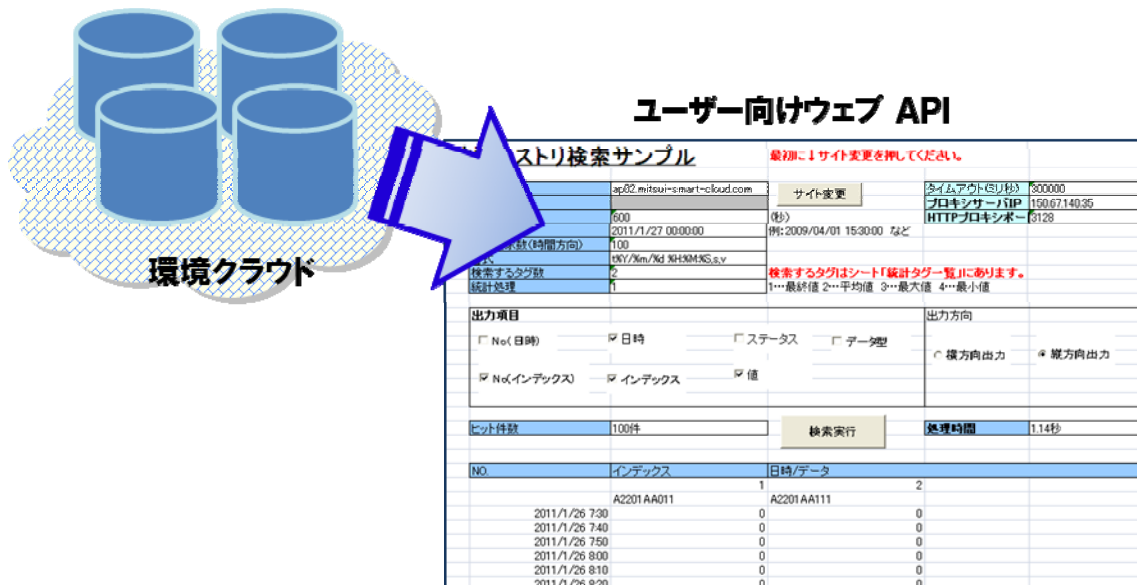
環境クラウド

ユーザー向けウェブ API

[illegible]ストリ検索サンプル

最初に↓サイト変更を押してください。

| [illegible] | ap02.mitsui-smart-cloud.com | サイト変更 | タイムアウト(ミリ秒) | 300000 |
|---|---|---|---|---|
| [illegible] | | | プロキシサーバIP | 150.67.140.35 |
| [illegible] | 600 | (秒) | HTTPプロキシポー | 3128 |
| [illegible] | 2011/1/27 00:00:00 | 例:2009/04/01 15:30:00 など | | |
| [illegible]数(時間方向) | 100 | | | |
| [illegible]式 | t%Y/%m/%d %H:%M:%S,s,v | | | |
| 検索するタグ数 | 2 | 検索するタグはシート「統計タグ一覧」にあります。 | | |
| 統計処理 | 1 | 1…最終値 2…平均値 3…最大値 4…最小値 | | |

出力項目

☐ No(日時) ☑ 日時 ☐ ステータス ☐ データ型

☑ No(インデックス) ☑ インデックス ☑ 値

出力方向

○ 横方向出力 ● 縦方向出力

| ヒット件数 | 100件 | 検索実行 | 処理時間 | 1.14秒 |
|---|---|---|---|---|

| NO. | インデックス | 日時/データ |
|---|---|---|
| | 1 | 2 |
| | A2201AA011 | A2201AA111 |
| 2011/1/26 7:30 | 0 | 0 |
| 2011/1/26 7:40 | 0 | 0 |
| 2011/1/26 7:50 | 0 | 0 |
| 2011/1/26 8:00 | 0 | 0 |
| 2011/1/26 8:10 | 0 | 0 |
| 2011/1/26 8:20 | 0 | 0 |